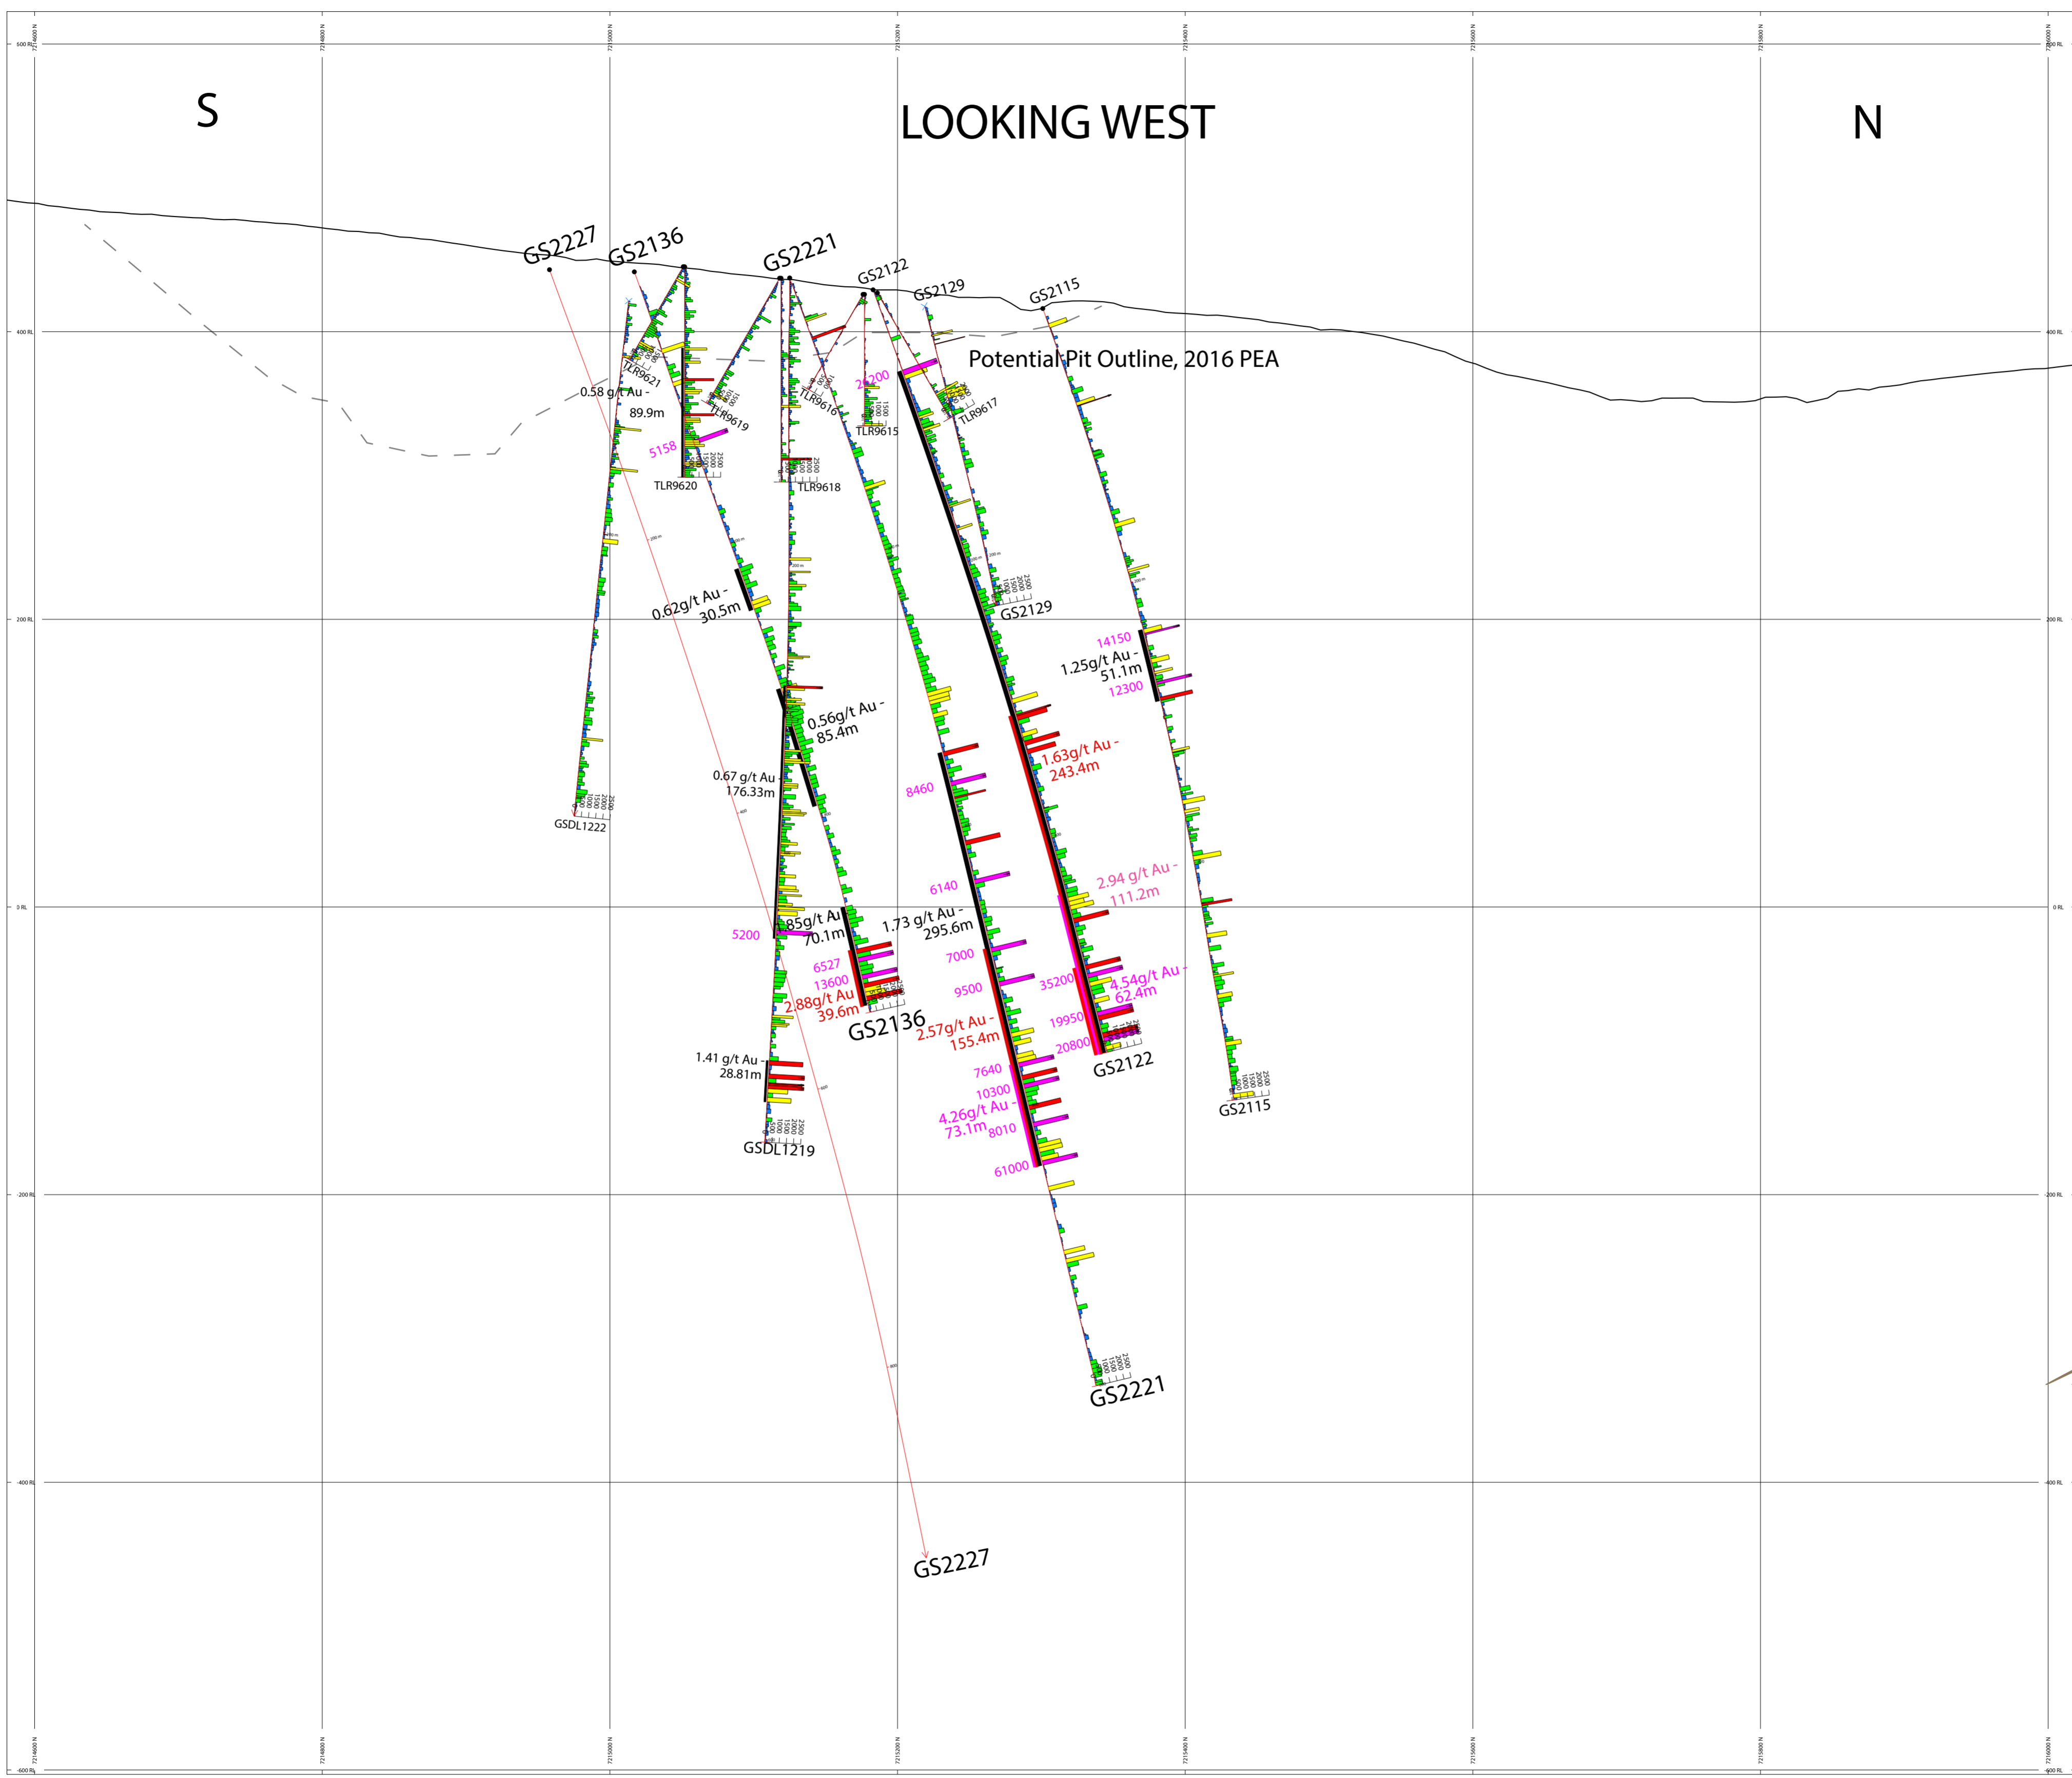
7214600 N
7214800 N
7215000 N
7215200 N
7215400 N
7215600 N
7215800 N
7216000 N

600 RL

S

LOOKING WEST

N

GS2227
GS2136
GS2221
GS2122
GS2129
GS2115

400 RL

Potential Pit Outline, 2016 PEA

TLR9621
0.58 g/t Au -
89.9m
TLR9619
TLR9616
20200
TLR9615
TLR9617
5158
TLR9620
TLR9618

0.62g/t Au -
30.5m
GS2129

200 RL

14150
1.25g/t Au -
51.1m
12300

0.56g/t Au -
85.4m
1.63g/t Au -
243.4m
0.67 g/t Au -
176.33m
8460
GSDL1222

6140
2.94 g/t Au -
111.2m

0 RL

5200
1.85g/t Au -
70.1m
1.73 g/t Au -
295.6m
7000
6527
13600
2.88g/t Au -
39.6m
9500
35200
4.54g/t Au -
62.4m
GS2136
2.57g/t Au -
155.4m
19950
20800
GS2122
1.41 g/t Au -
28.81m
7640
10300
4.26g/t Au -
73.1m
8010
GS2115
GSDL1219
61000

-200 RL

GS2221

-400 RL

GS2227

-600 RL